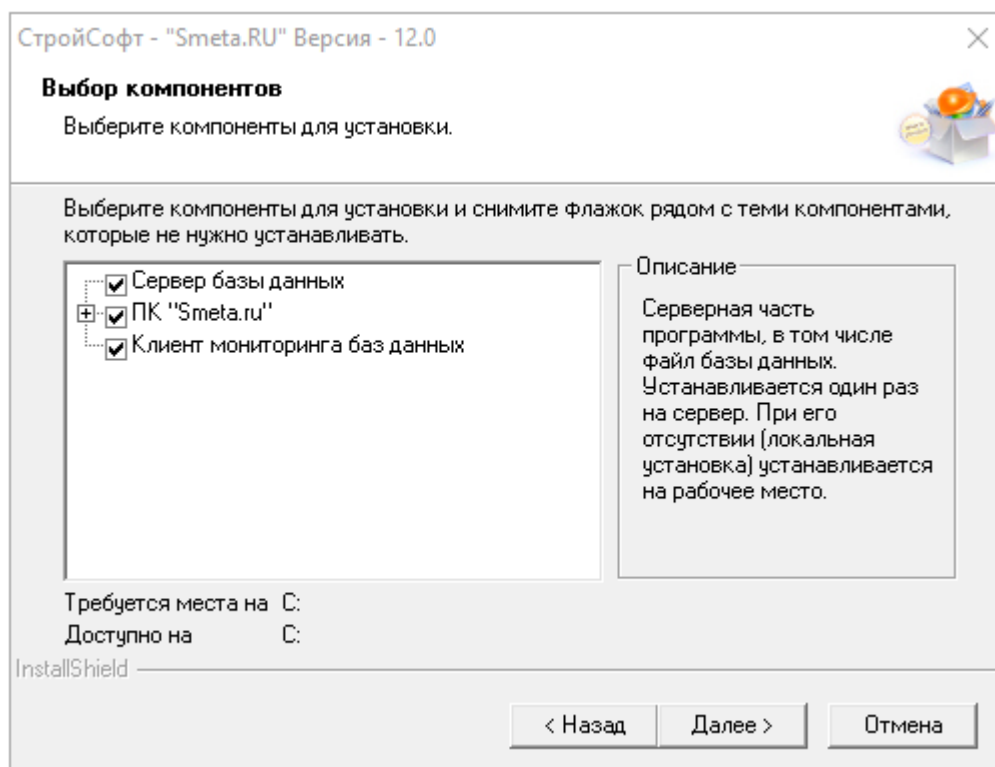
СтройСофт - "Smeta.RU" Версия - 12.0

Выбор компонентов

Выберите компоненты для установки.

Выберите компоненты для установки и снимите флажок рядом с теми компонентами, которые не нужно устанавливать.

Сервер базы данных
ПК "Smeta.ru"
Клиент мониторинга баз данных

Описание

Серверная часть программы, в том числе файл базы данных. Устанавливается один раз на сервер. При его отсутствии (локальная установка) устанавливается на рабочее место.

Требуется места на C:
Доступно на C:

InstallShield

< Назад
Далее >
Отмена